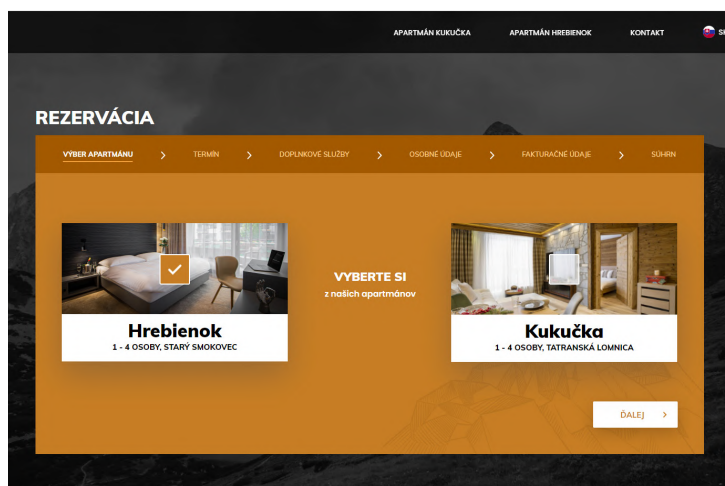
APARTMÁN KUKUČKA APARTMÁN HREBIENOK KONTAKT SK

REZERVÁCIA

VÝBER APARTMÁNU > TERMÍN > DOPLNKOVÉ SLUŽBY > OSOBNÉ ÚDAJE > FAKTURAČNÉ ÚDAJE > SÚHRN

Hrebienok
1 - 4 OSOBY, STARÝ SMOKOVEC

VYBERTE SI
z našich apartmánov

Kukučka
1 - 4 OSOBY, TATRANSKÁ LOMNICA

ĎALEJ >